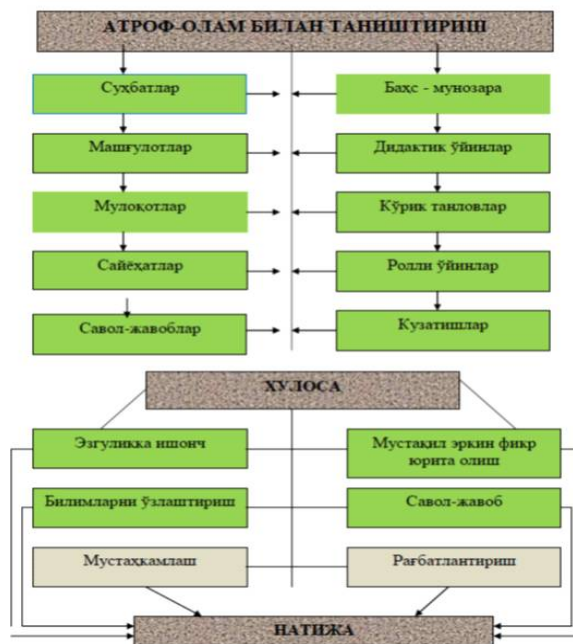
АТРОФ-ОЛАМ БИЛАН ТАНИШТИРИШ

Суҳбатлар

Бахс - мунозара

Машғулотлар

Дидактик ўйинлар

Мулоқотлар

Кўрик танловлар

Сайёҳатлар

Ролли ўйинлар

Савол-жавоблар

Кузатишлар

ХУЛОСА

Эзгуликка ишонч

Мустақил эркин фикр юрита олиш

Билимларни ўзлаштириш

Савол-жавоб

Мустаҳкамлаш

Рағбатлантириш

НАТИЖА